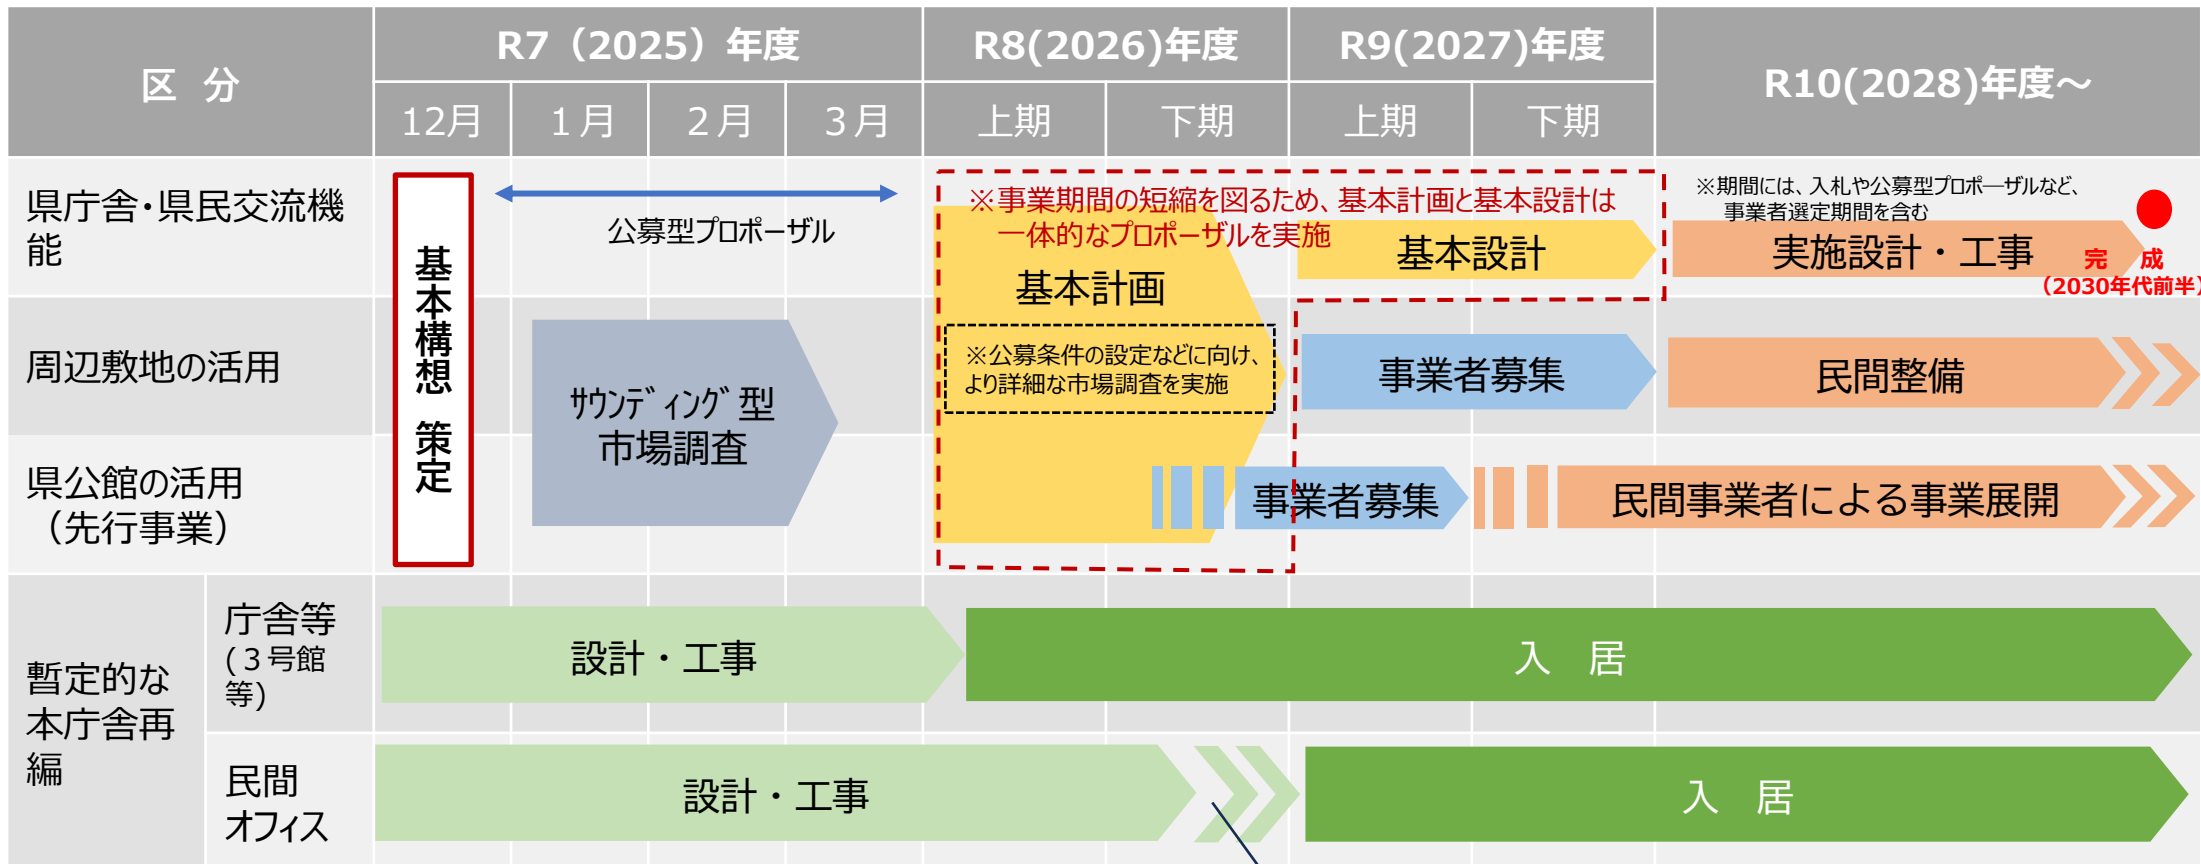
| 区　分 | | R7（2025）年度 | | | | R8(2026)年度 | | R9(2027)年度 | | R10(2028)年度～ |
|---|---|---|---|---|---|---|---|---|---|---|
| | | 12月 | 1月 | 2月 | 3月 | 上期 | 下期 | 上期 | 下期 | |
| 県庁舎・県民交流機能 | | 基本構想　策定 | 公募型プロポーザル | | | ※事業期間の短縮を図るため、基本計画と基本設計は一体的なプロポーザルを実施　基本計画 | | 基本設計 | | ※期間には、入札や公募型プロポーザルなど、事業者選定期間を含む　実施設計・工事　完成（2030年代前半） |
| 周辺敷地の活用 | | | サウンディング型市場調査 | | | ※公募条件の設定などに向け、より詳細な市場調査を実施 | | 事業者募集 | | 民間整備 |
| 県公館の活用（先行事業） | | | | | | | 事業者募集 | | | 民間事業者による事業展開 |
| 暫定的な本庁舎再編 | 庁舎等（3号館等） | 設計・工事 | | | | 入　居 | | | | |
| | 民間オフィス | 設計・工事 | | | | | | 入　居 | | |